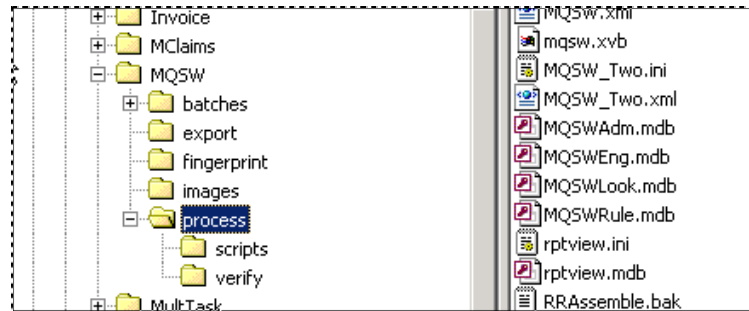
Invoice
MClaims
MQSW
batches
export
fingerprint
images
process
scripts
verify
MultTask

MQSW.xml
mqsw.xvb
MQSW_Two.ini
MQSW_Two.xml
MQSWAdm.mdb
MQSWEng.mdb
MQSWLook.mdb
MQSWRule.mdb
rptview.ini
rptview.mdb
RRAssemble.bak